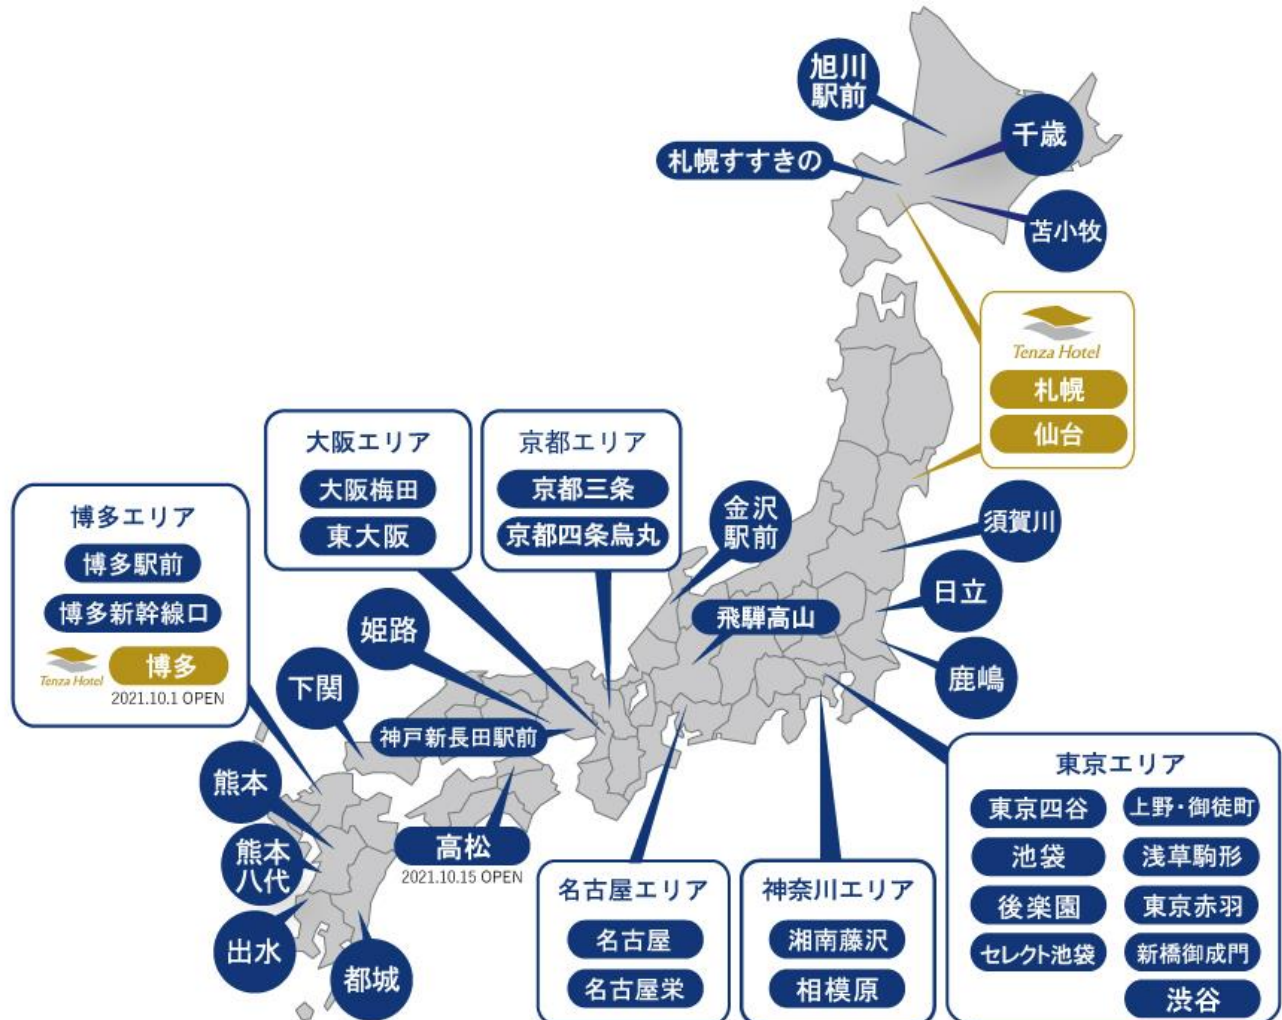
旭川駅前

千歳

札幌すすきの

苫小牧

Tenza Hotel
札幌
仙台

大阪エリア
大阪梅田
東大阪

京都エリア
京都三条
京都四条烏丸

金沢駅前

須賀川

博多エリア
博多駅前
博多新幹線口
Tenza Hotel 博多
2021.10.1 OPEN

日立

飛騨高山

姫路

鹿嶋

下関

神戸新長田駅前

東京エリア
東京四谷
上野・御徒町
池袋
浅草駒形
後楽園
東京赤羽
セレクト池袋
新橋御成門
渋谷

熊本

熊本八代

高松
2021.10.15 OPEN

名古屋エリア
名古屋
名古屋栄

神奈川エリア
湘南藤沢
相模原

出水

都城